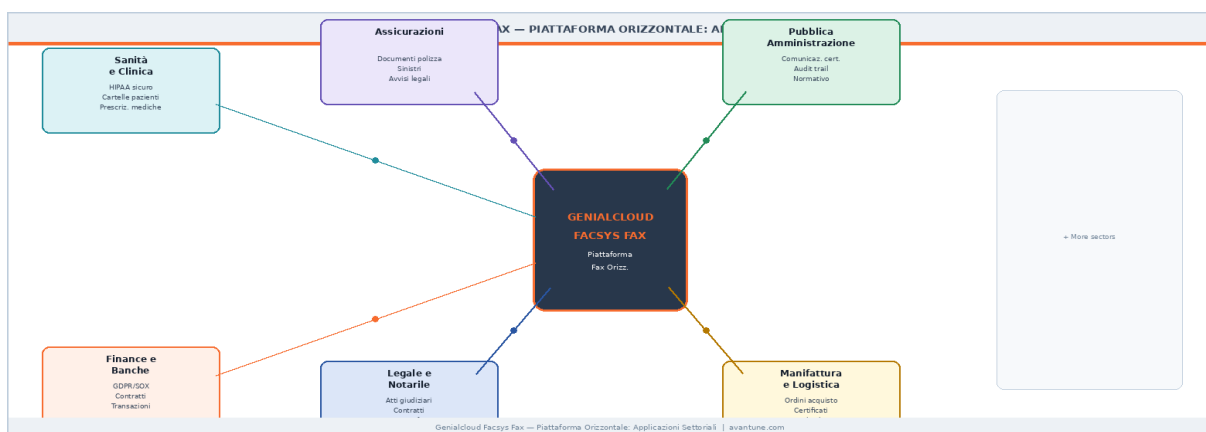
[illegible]AX — PIATTAFORMA ORIZZONTALE: A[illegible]

Assicurazioni
Documenti polizza
Sinistri
Avvisi legali

Sanità
e Clinica
HIPAA sicuro
Cartelle pazienti
Prescriz. mediche

Pubblica
Amministrazione
Comunicaz. cert.
Audit trail
Normativo

GENIALCLOUD
FACSYS FAX
Piattaforma
Fax Orizz.

+ More sectors

Finance e
Banche
GDPR/SOX
Contratti
Transazioni

Legale e
Notarile
Atti giudiziari
Contratti
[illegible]

Manifattura
e Logistica
Ordini acquisto
Certificati
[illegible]

Genialcloud Facsys Fax — Piattaforma Orizzontale: Applicazioni Settoriali | avantune.com